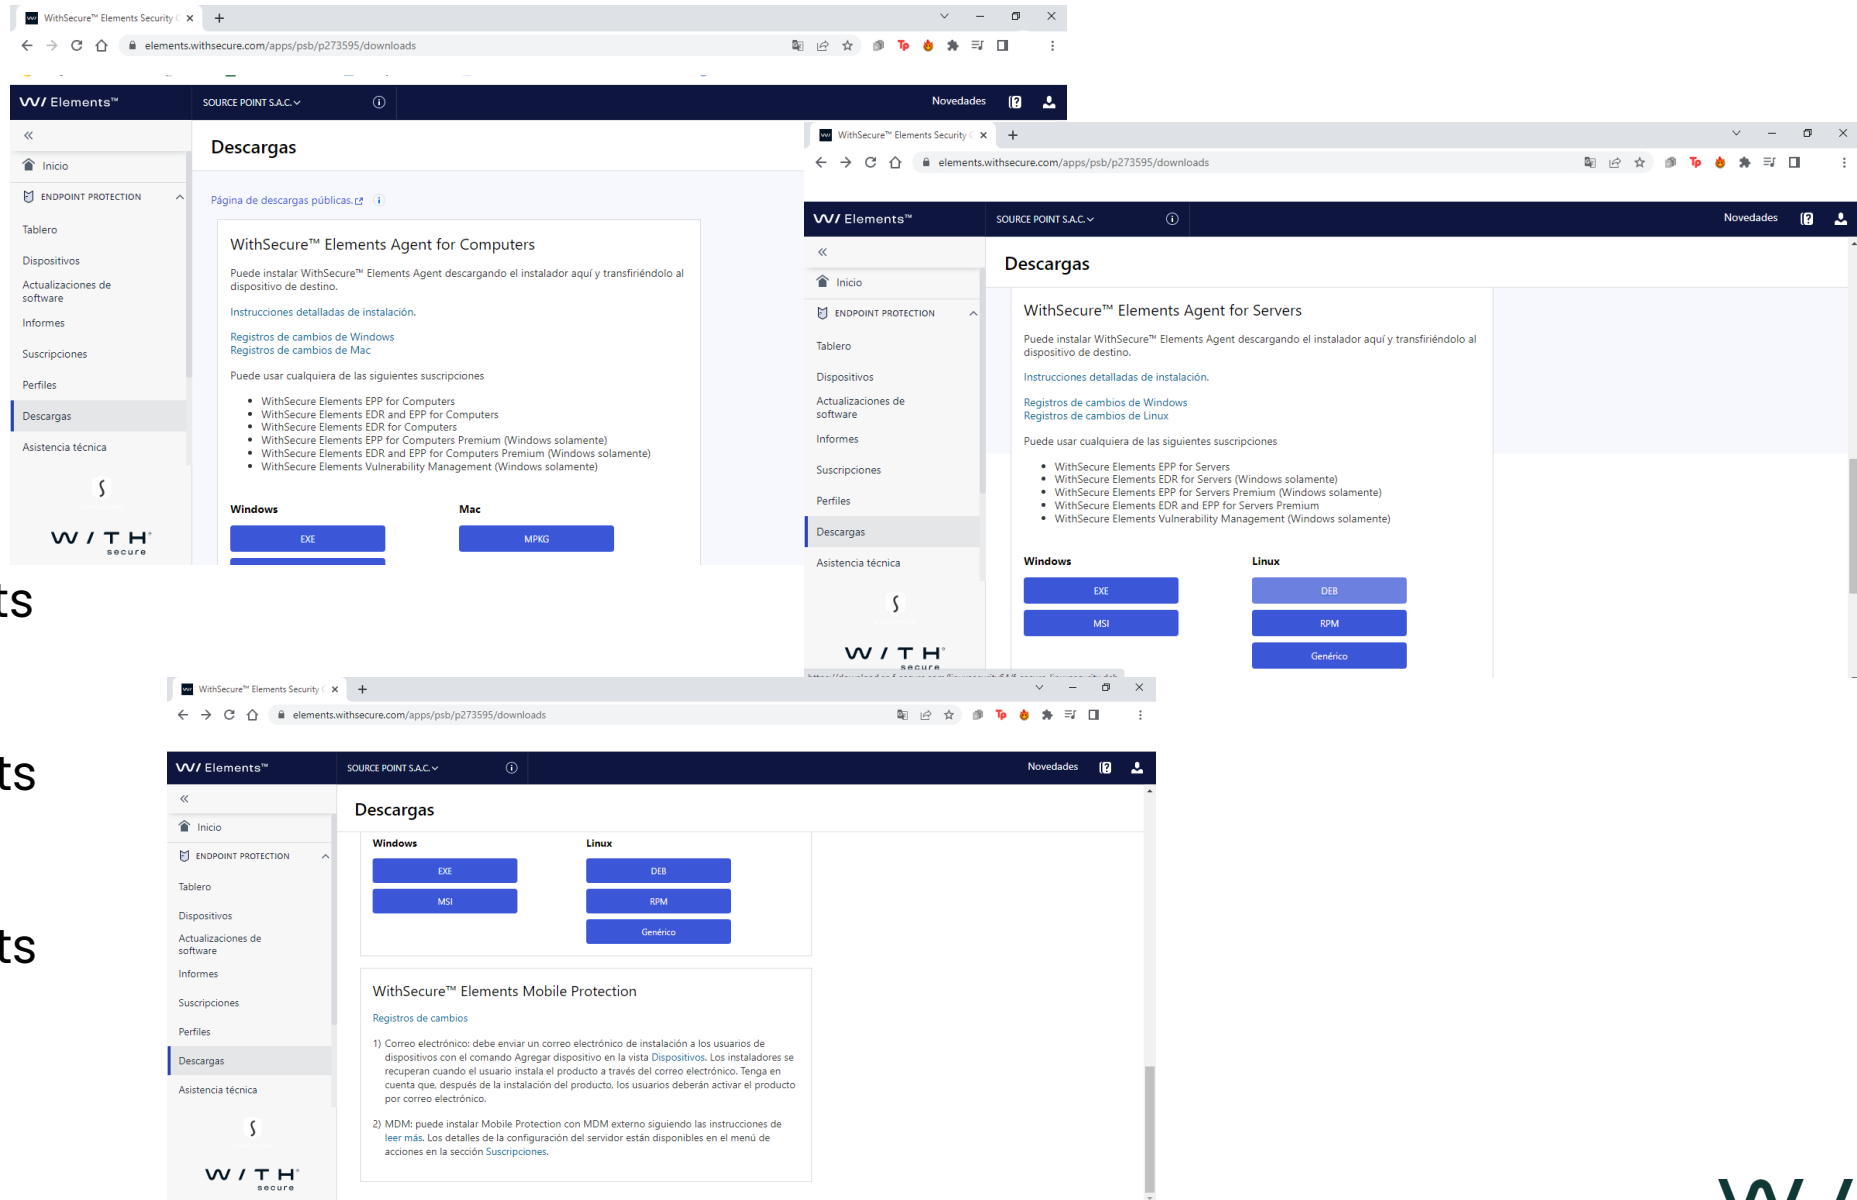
WithSecure™ Elements Security ×
elements.withsecure.com/apps/psb/p273595/downloads

W/ Elements™
SOURCE POINT S.A.C.
Novedades

«
Inicio
ENDPOINT PROTECTION
Tablero
Dispositivos
Actualizaciones de software
Informes
Suscripciones
Perfiles
Descargas
Asistencia técnica
W / T H secure

Descargas

Página de descargas públicas.

WithSecure™ Elements Agent for Computers

Puede instalar WithSecure™ Elements Agent descargando el instalador aquí y transfiriéndolo al dispositivo de destino.

Instrucciones detalladas de instalación.

Registros de cambios de Windows
Registros de cambios de Mac

Puede usar cualquiera de las siguientes suscripciones

- WithSecure Elements EPP for Computers
- WithSecure Elements EDR and EPP for Computers
- WithSecure Elements EDR for Computers
- WithSecure Elements EPP for Computers Premium (Windows solamente)
- WithSecure Elements EDR and EPP for Computers Premium (Windows solamente)
- WithSecure Elements Vulnerability Management (Windows solamente)

Windows
EXE
Mac
MPKG

ts

WithSecure™ Elements Security ×
elements.withsecure.com/apps/psb/p273595/downloads

W/ Elements™
SOURCE POINT S.A.C.
Novedades

«
Inicio
ENDPOINT PROTECTION
Tablero
Dispositivos
Actualizaciones de software
Informes
Suscripciones
Perfiles
Descargas
Asistencia técnica
W / T H secure

Descargas

WithSecure™ Elements Agent for Servers

Puede instalar WithSecure™ Elements Agent descargando el instalador aquí y transfiriéndolo al dispositivo de destino.

Instrucciones detalladas de instalación.

Registros de cambios de Windows
Registros de cambios de Linux

Puede usar cualquiera de las siguientes suscripciones

- WithSecure Elements EPP for Servers
- WithSecure Elements EDR for Servers (Windows solamente)
- WithSecure Elements EPP for Servers Premium (Windows solamente)
- WithSecure Elements EDR and EPP for Servers Premium
- WithSecure Elements Vulnerability Management (Windows solamente)

Windows
EXE
MSI
Linux
DEB
RPM
Genérico

ts

ts

WithSecure™ Elements Security ×
elements.withsecure.com/apps/psb/p273595/downloads

W/ Elements™
SOURCE POINT S.A.C.
Novedades

«
Inicio
ENDPOINT PROTECTION
Tablero
Dispositivos
Actualizaciones de software
Informes
Suscripciones
Perfiles
Descargas
Asistencia técnica
W / T H secure

Descargas

Windows
EXE
MSI
Linux
DEB
RPM
Genérico

WithSecure™ Elements Mobile Protection

Registros de cambios

1) Correo electrónico: debe enviar un correo electrónico de instalación a los usuarios de dispositivos con el comando Agregar dispositivo en la vista Dispositivos. Los instaladores se recuperan cuando el usuario instala el producto a través del correo electrónico. Tenga en cuenta que, después de la instalación del producto, los usuarios deberán activar el producto por correo electrónico.

2) MDM: puede instalar Mobile Protection con MDM externo siguiendo las instrucciones de leer más. Los detalles de la configuración del servidor están disponibles en el menú de acciones en la sección Suscripciones.